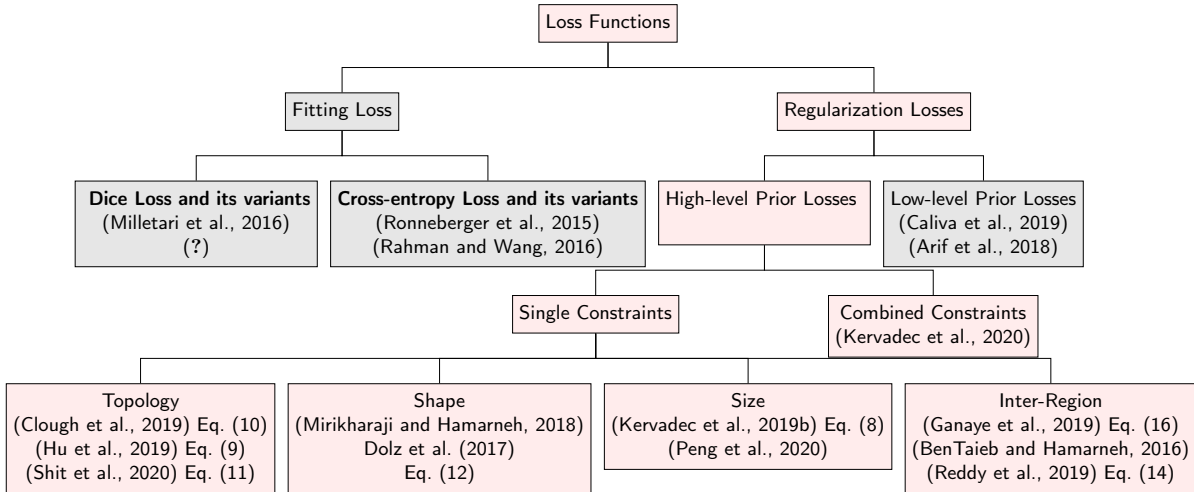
Loss Functions

Fitting Loss

Regularization Losses

**Dice Loss and its variants**
(Milletari et al., 2016)
(?)

**Cross-entropy Loss and its variants**
(Ronneberger et al., 2015)
(Rahman and Wang, 2016)

High-level Prior Losses

Low-level Prior Losses
(Caliva et al., 2019)
(Arif et al., 2018)

Single Constraints

Combined Constraints
(Kervadec et al., 2020)

Topology
(Clough et al., 2019) Eq. (10)
(Hu et al., 2019) Eq. (9)
(Shit et al., 2020) Eq. (11)

Shape
(Mirikharaji and Hamarneh, 2018)
Dolz et al. (2017)
Eq. (12)

Size
(Kervadec et al., 2019b) Eq. (8)
(Peng et al., 2020)

Inter-Region
(Ganaye et al., 2019) Eq. (16)
(BenTaieb and Hamarneh, 2016)
(Reddy et al., 2019) Eq. (14)